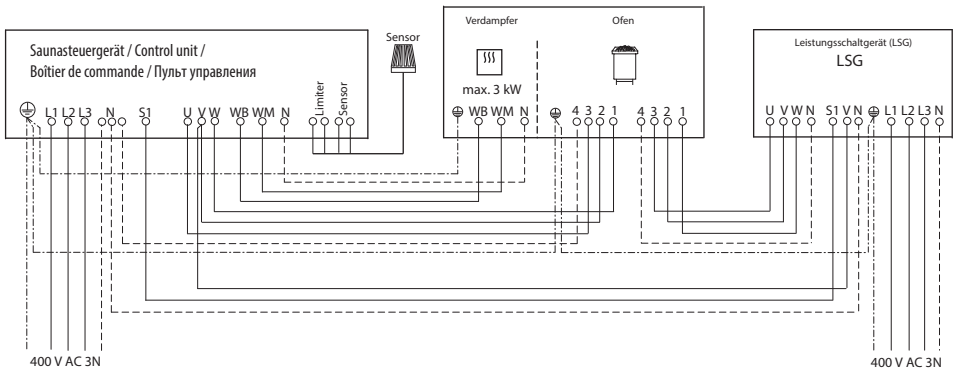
Saunasteuergerät / Control unit /
Boîtier de commande / Пульт управления

Sensor

L1 L2 L3 N S1 U V W WB WM N Limiter Sensor

Verdampfer

max. 3 kW

WB WM N

Ofen

4 3 2 1 4 3 2 1

Leistungsschaltgerät (LSG)
LSG

U V W N S1 V N L1 L2 L3 N

400 V AC 3N

400 V AC 3N